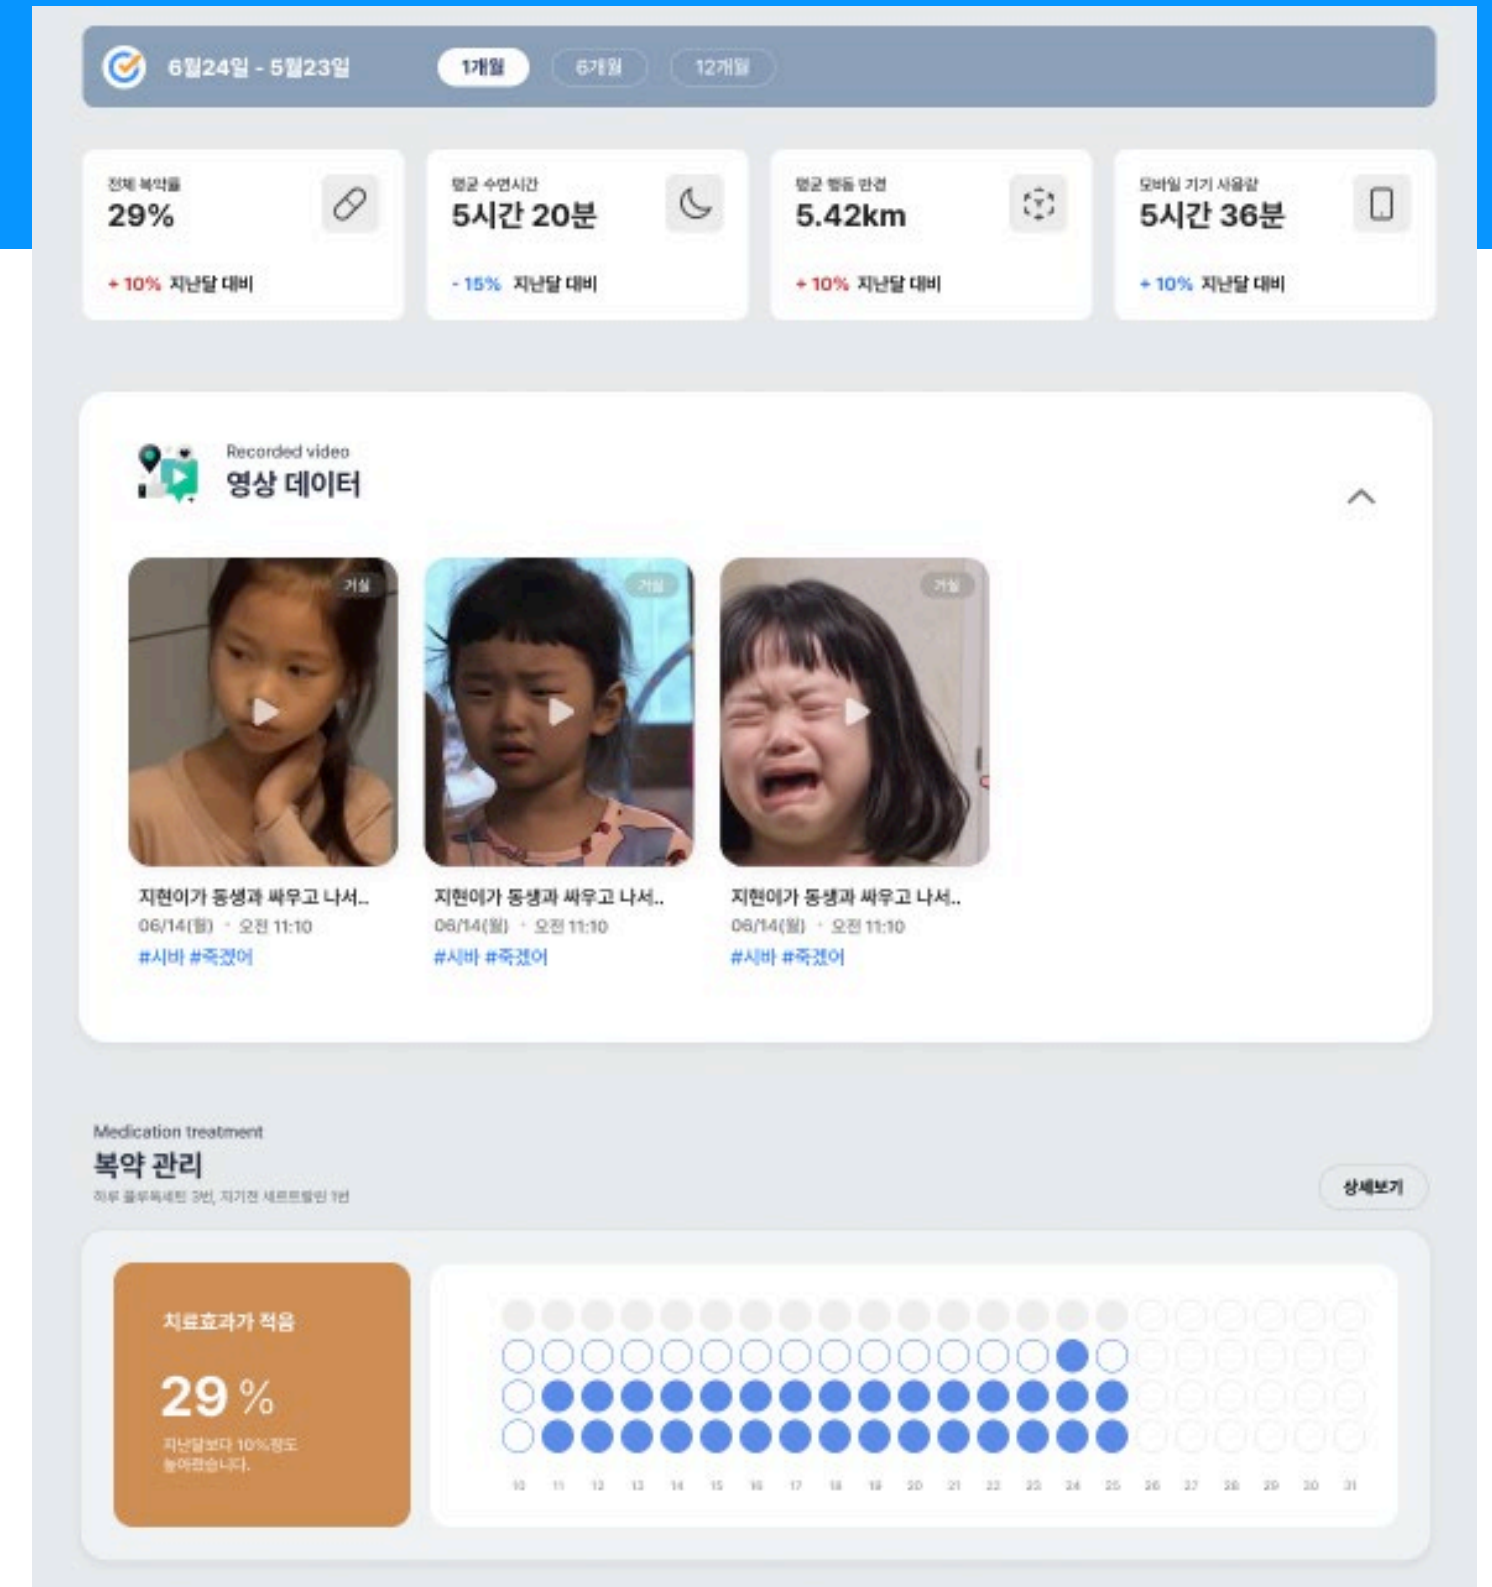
6월24일 - 5월23일

1개월

6개월

12개월

전체 복약률
29%
+ 10% 지난달 대비

평균 수면시간
5시간 20분
- 15% 지난달 대비

평균 행동 반경
5.42km
+ 10% 지난달 대비

모바일 기기 사용량
5시간 36분
+ 10% 지난달 대비

Recorded video
영상 데이터

거실

거실

거실

지현이가 동생과 싸우고 나서..
06/14(월) · 오전 11:10
#시바 #죽겠어

지현이가 동생과 싸우고 나서..
06/14(월) · 오전 11:10
#시바 #죽겠어

지현이가 동생과 싸우고 나서..
06/14(월) · 오전 11:10
#시바 #죽겠어

Medication treatment
복약 관리
하루 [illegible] 3번, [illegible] 1번

상세보기

치료효과가 적음
29 %
지난달보다 10%정도 높아졌습니다.

10 11 12 13 14 15 16 17 18 19 20 21 22 23 24 25 26 27 28 29 30 31